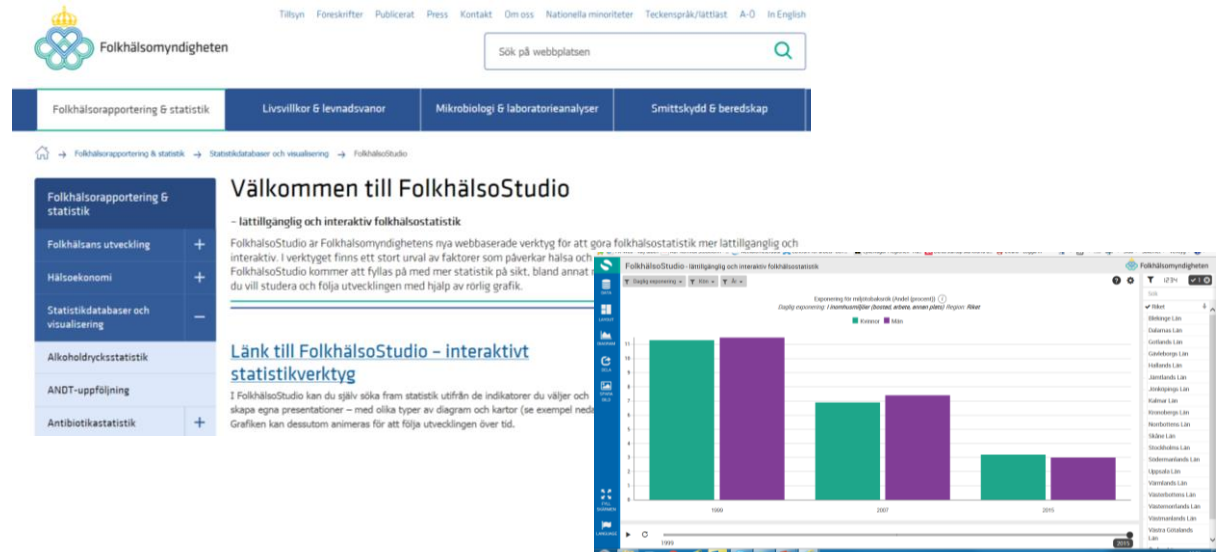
Tillsyn Föreskrifter Publicerat Press Kontakt Om oss Nationella minoriteter Teckenspråk/lättläst A-Ö In English

Folkhälsomyndigheten

Sök på webbplatsen

Folkhälsorapportering & statistik | Livsvillkor & levnadsvanor | Mikrobiologi & laboratorieanalyser | Smittskydd & beredskap

→ Folkhälsorapportering & statistik → Statistikdatabaser och visualisering → FolkhälsoStudio

Folkhälsorapportering & statistik

Folkhälsans utveckling +

Hälsoekonomi +

Statistikdatabaser och visualisering −

Alkoholdrycksstatistik

ANDT-uppföljning

Antibiotikastatistik +

Välkommen till FolkhälsoStudio

– lättillgänglig och interaktiv folkhälsostatistik

FolkhälsoStudio är Folkhälsomyndighetens nya webbaserade verktyg för att göra folkhälsostatistik mer lättillgänglig och interaktiv. I verktyget finns ett stort urval av faktorer som påverkar hälsa och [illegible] FolkhälsoStudio kommer att fyllas på med mer statistik på sikt, bland annat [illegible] du vill studera och följa utvecklingen med hjälp av rörlig grafik.

Länk till FolkhälsoStudio – interaktivt statistikverktyg

I FolkhälsoStudio kan du själv söka fram statistik utifrån de indikatorer du väljer och skapa egna presentationer – med olika typer av diagram och kartor (se exempel neda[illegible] Grafiken kan dessutom animeras för att följa utvecklingen över tid.

FolkhälsoStudio - lättillgänglig och interaktiv folkhälsostatistik

Folkhälsomyndigheten

Daglig exponering | Kön | År

Exponering för miljötobaksrök (Andel (procent))
Daglig exponering: I inomhusmiljöer (bostad, arbete, annan plats) Region: Riket

Kvinnor Män

11 10 9 8 7 6 5 4 3 2 1 0

1999 2007 2015

1999 2015

Sök

Riket
Blekinge Län
Dalarnas Län
Gotlands Län
Gävleborgs Län
Hallands Län
Jämtlands Län
Jönköpings Län
Kalmar Län
Kronobergs Län
Norrbottens Län
Skåne Län
Stockholms Län
Södermanlands Län
Uppsala Län
Värmlands Län
Västerbottens Län
Västernorrlands Län
Västmanlands Län
Västra Götalands Län